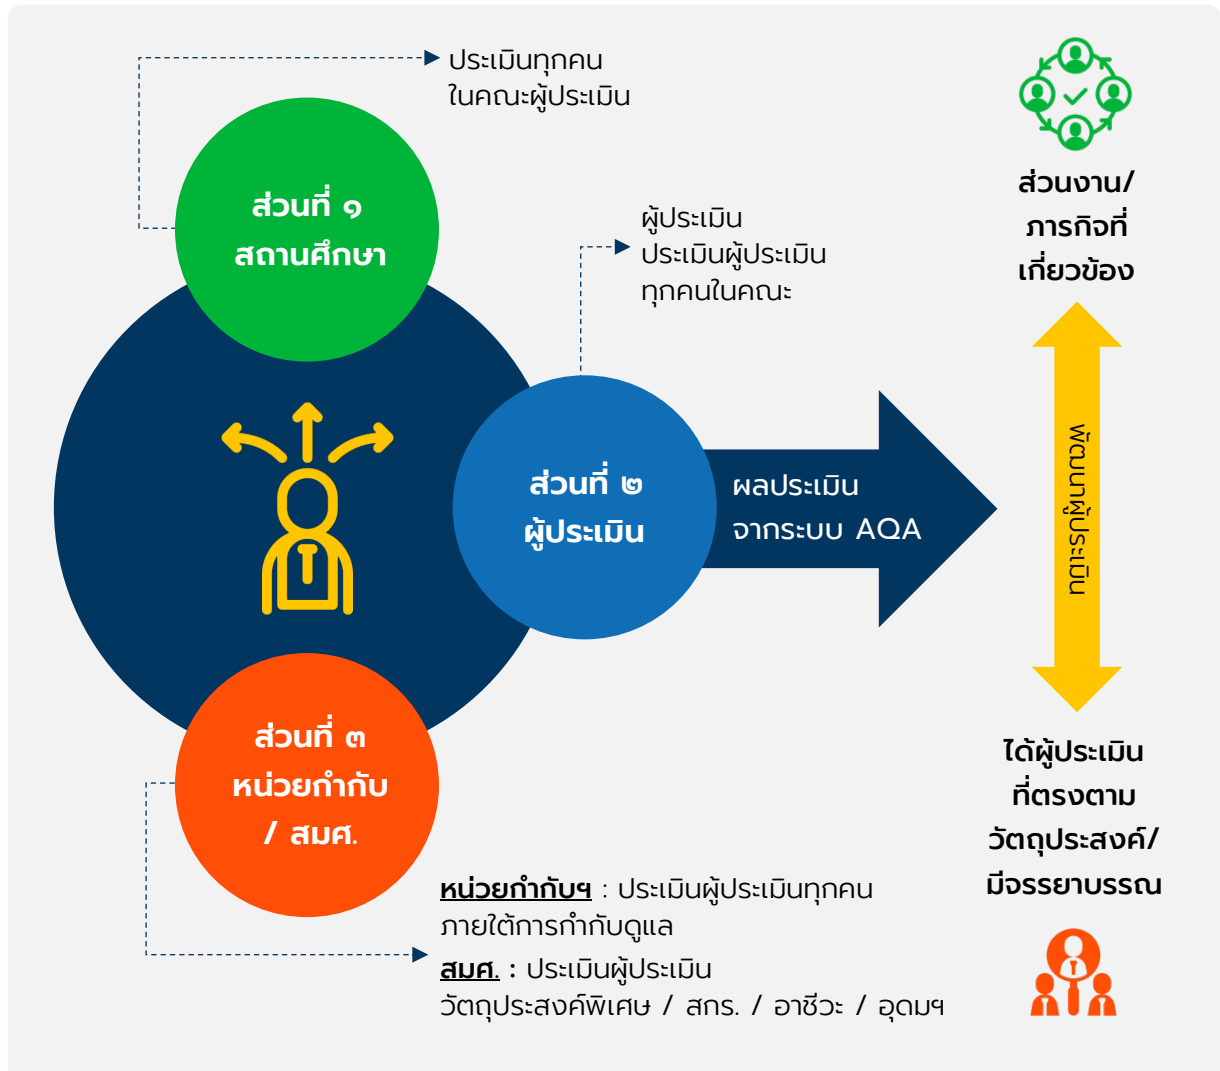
ประเมินทุกคน
ในคณะผู้ประเมิน

ส่วนที่ ๑
สถานศึกษา

ผู้ประเมิน
ประเมินผู้ประเมิน
ทุกคนในคณะ

ส่วนงาน/
ภารกิจที่
เกี่ยวข้อง

ส่วนที่ ๒
ผู้ประเมิน

ผลประเมิน
จากระบบ AQA

พัฒนาผู้ประเมิน

ส่วนที่ ๓
หน่วยกำกับ
/ สมศ.

ได้ผู้ประเมิน
ที่ตรงตาม
วัตถุประสงค์/
มีจรรยาบรรณ

หน่วยกำกับฯ : ประเมินผู้ประเมินทุกคน
ภายใต้การกำกับดูแล

สมศ. : ประเมินผู้ประเมิน
วัตถุประสงค์พิเศษ / สกร. / อาชีวะ / อุดมฯ